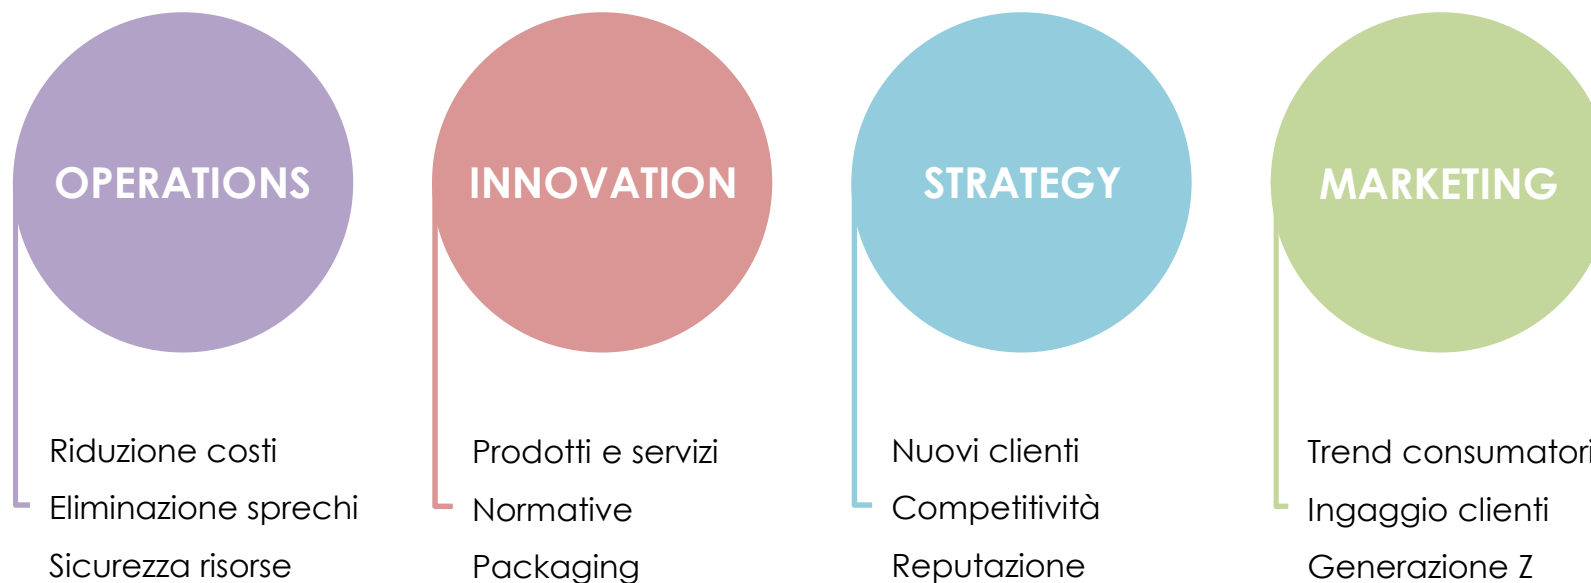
OPERATIONS

Riduzione costi
Eliminazione sprechi
Sicurezza risorse

INNOVATION

Prodotti e servizi
Normative
Packaging

STRATEGY

Nuovi clienti
Competitività
Reputazione

MARKETING

Trend consumatori
Ingaggio clienti
Generazione Z